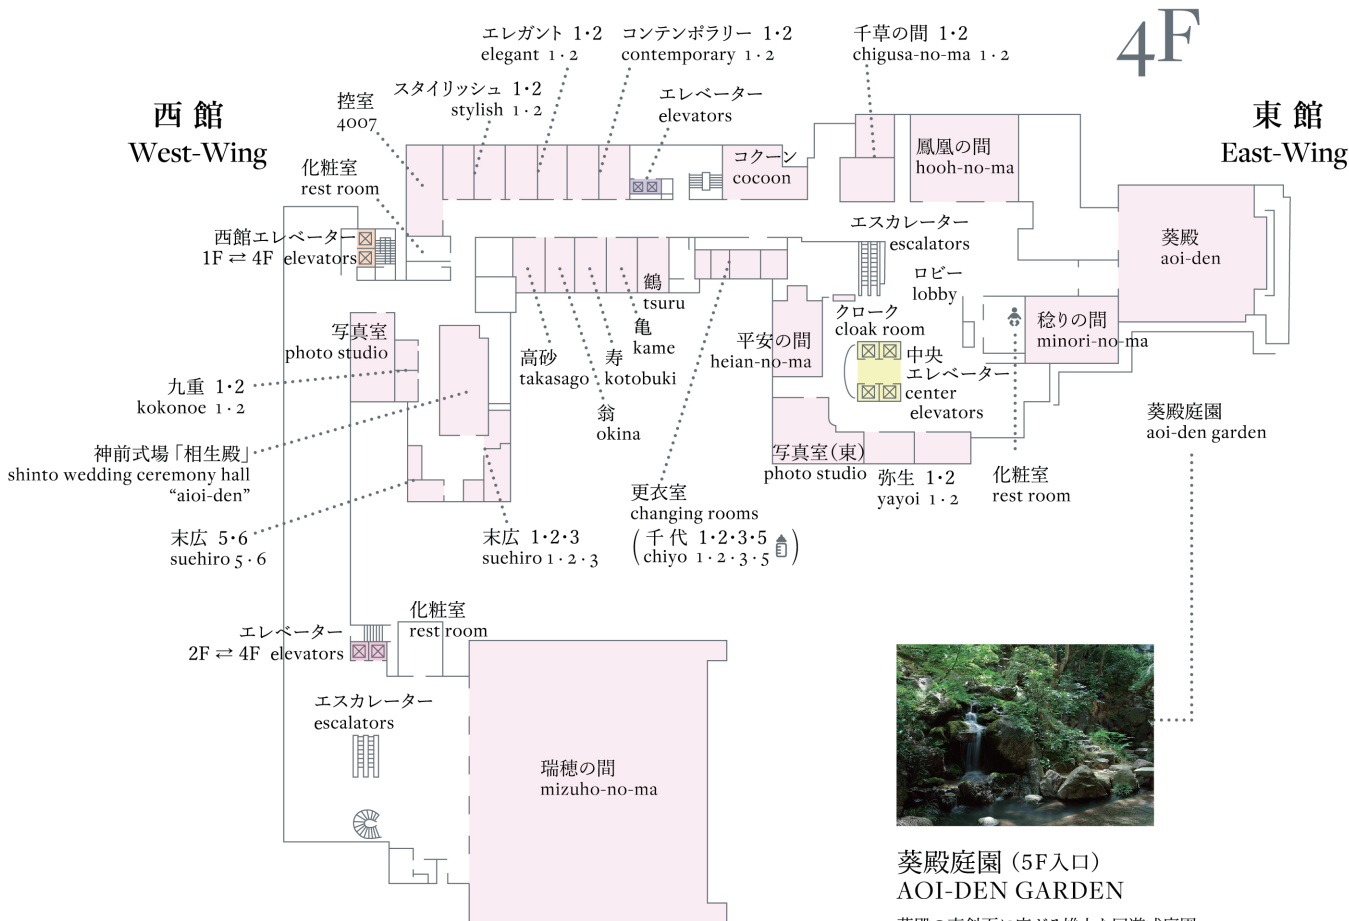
4F

西館
West-Wing

東館
East-Wing

エレガント 1・2
elegant 1・2

コンテンポラリー 1・2
contemporary 1・2

千草の間 1・2
chigusa-no-ma 1・2

スタイリッシュ 1・2
stylish 1・2

控室
4007

エレベーター
elevators

化粧室
rest room

コクーン
cocoon

鳳凰の間
hooh-no-ma

葵殿
aoi-den

西館エレベーター
1F ⇄ 4F elevators

エスカレーター
escalators

ロビー
lobby

鶴
tsuru

クローク
cloak room

稔りの間
minori-no-ma

写真室
photo studio

亀
kame

平安の間
heian-no-ma

中央
エレベーター
center
elevators

九重 1・2
kokonoe 1・2

高砂
takasago

寿
kotobuki

葵殿庭園
aoi-den garden

神前式場「相生殿」
shinto wedding ceremony hall
"aioi-den"

翁
okina

写真室(東)
photo studio

弥生 1・2
yayoi 1・2

化粧室
rest room

更衣室
changing rooms
(千代 1・2・3・5
chiyo 1・2・3・5)

末広 5・6
suehiro 5・6

末広 1・2・3
suehiro 1・2・3

化粧室
rest room

エレベーター
2F ⇄ 4F elevators

エスカレーター
escalators

瑞穂の間
mizuho-no-ma

葵殿庭園(5F入口)
AOI-DEN GARDEN